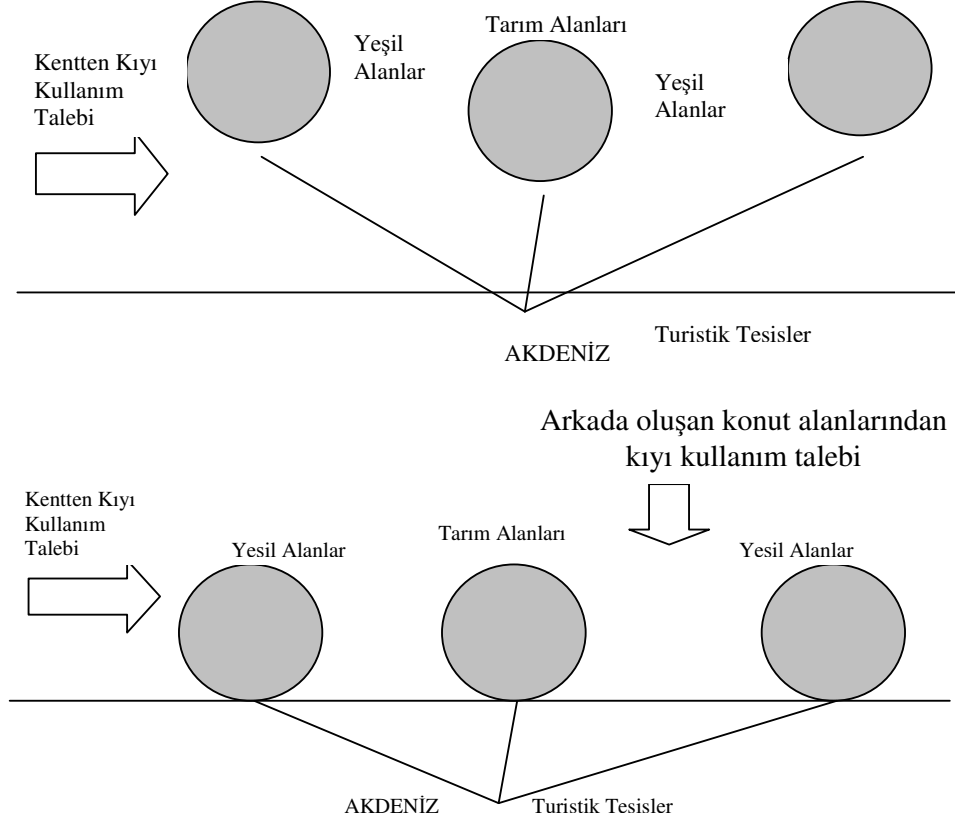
Kentten Kıyı Kullanım Talebi

Yeşil Alanlar

Tarım Alanları

Yeşil Alanlar

AKDENİZ

Turistik Tesisler

Arkada oluşan konut alanlarından kıyı kullanım talebi

Kentten Kıyı Kullanım Talebi

Yesil Alanlar

Tarım Alanları

Yesil Alanlar

AKDENİZ

Turistik Tesisler